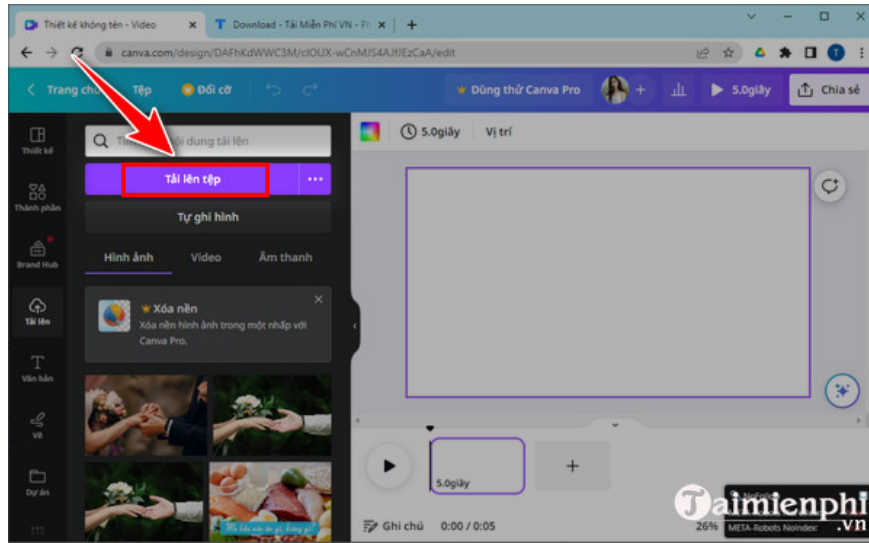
Thiết kế không tên - Video
Download - Tải Miễn Phí VN - P
canva.com/design/DAFhKdWWC3M/clOUX-wCnMJS4AJfIEzCaA/edit
Trang chủ
Tệp
Đổi cỡ
Dùng thử Canva Pro
5.0giây
Chia sẻ
Thiết kế
Thành phần
Brand Hub
Tải lên
Văn bản
Vẽ
Dự án
Tì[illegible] nội dung tải lên
Tải lên tệp
Tự ghi hình
Hình ảnh
Video
Âm thanh
Xóa nền
Xóa nền hình ảnh trong một nhấp với Canva Pro.
5.0giây
Vị trí
5.0giây
Ghi chú
0:00 / 0:05
26%
Taimienphi
.vn
META-Robots NoIndex